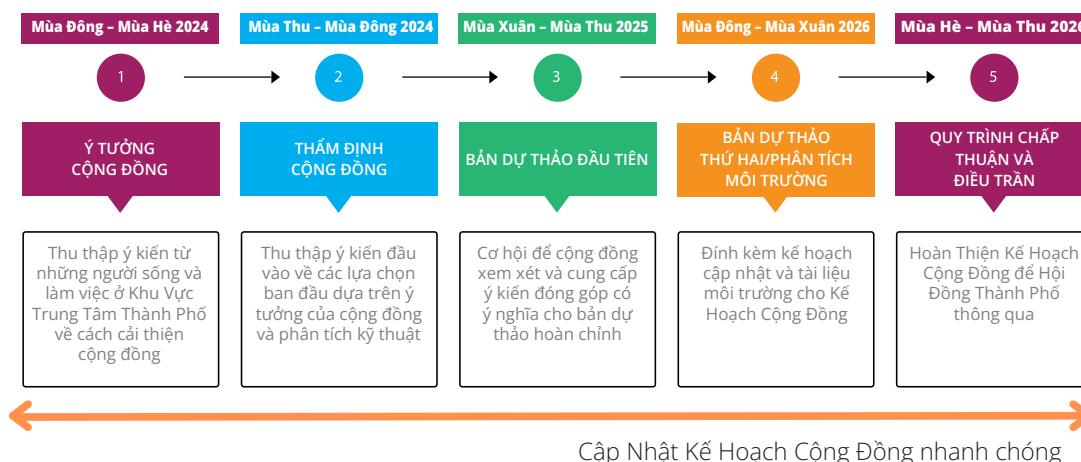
Mùa Đông – Mùa Hè 2024

1

Ý TƯỞNG CỘNG ĐỒNG

Thu thập ý kiến từ những người sống và làm việc ở Khu Vực Trung Tâm Thành Phố về cách cải thiện cộng đồng

Mùa Thu – Mùa Đông 2024

2

THẨM ĐỊNH CỘNG ĐỒNG

Thu thập ý kiến đầu vào về các lựa chọn ban đầu dựa trên ý tưởng của cộng đồng và phân tích kỹ thuật

Mùa Xuân – Mùa Thu 2025

3

BẢN DỰ THẢO ĐẦU TIÊN

Cơ hội để cộng đồng xem xét và cung cấp ý kiến đóng góp có ý nghĩa cho bản dự thảo hoàn chỉnh

Mùa Đông – Mùa Xuân 2026

4

BẢN DỰ THẢO THỨ HAI/PHÂN TÍCH MÔI TRƯỜNG

Đính kèm kế hoạch cập nhật và tài liệu môi trường cho Kế Hoạch Cộng Đồng

Mùa Hè – Mùa Thu 2026

5

QUY TRÌNH CHẤP THUẬN VÀ ĐIỀU TRẦN

Hoàn Thiện Kế Hoạch Cộng Đồng để Hội Đồng Thành Phố thông qua

Cập Nhật Kế Hoạch Cộng Đồng nhanh chóng